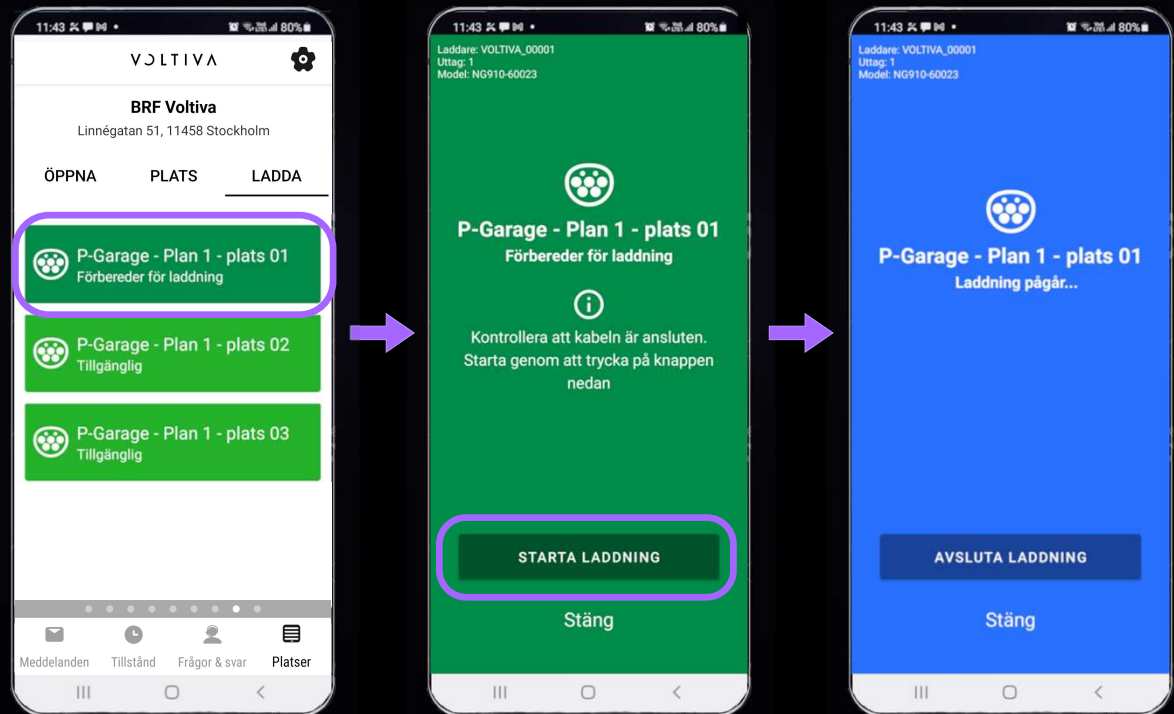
11:43 80%

VOLTIVA

BRF Voltiva

Linnégatan 51, 11458 Stockholm

ÖPPNA PLATS LADDA

P-Garage - Plan 1 - plats 01
Förbereder för laddning

P-Garage - Plan 1 - plats 02
Tillgänglig

P-Garage - Plan 1 - plats 03
Tillgänglig

Meddelanden Tillstånd Frågor & svar Platser

11:43 80%

Laddare: VOLTIVA_00001
Uttag: 1
Model: NG910-60023

P-Garage - Plan 1 - plats 01
Förbereder för laddning

Kontrollera att kabeln är ansluten. Starta genom att trycka på knappen nedan

STARTA LADDNING

Stäng

11:43 80%

Laddare: VOLTIVA_00001
Uttag: 1
Model: NG910-60023

P-Garage - Plan 1 - plats 01
Laddning pågår...

AVSLUTA LADDNING

Stäng